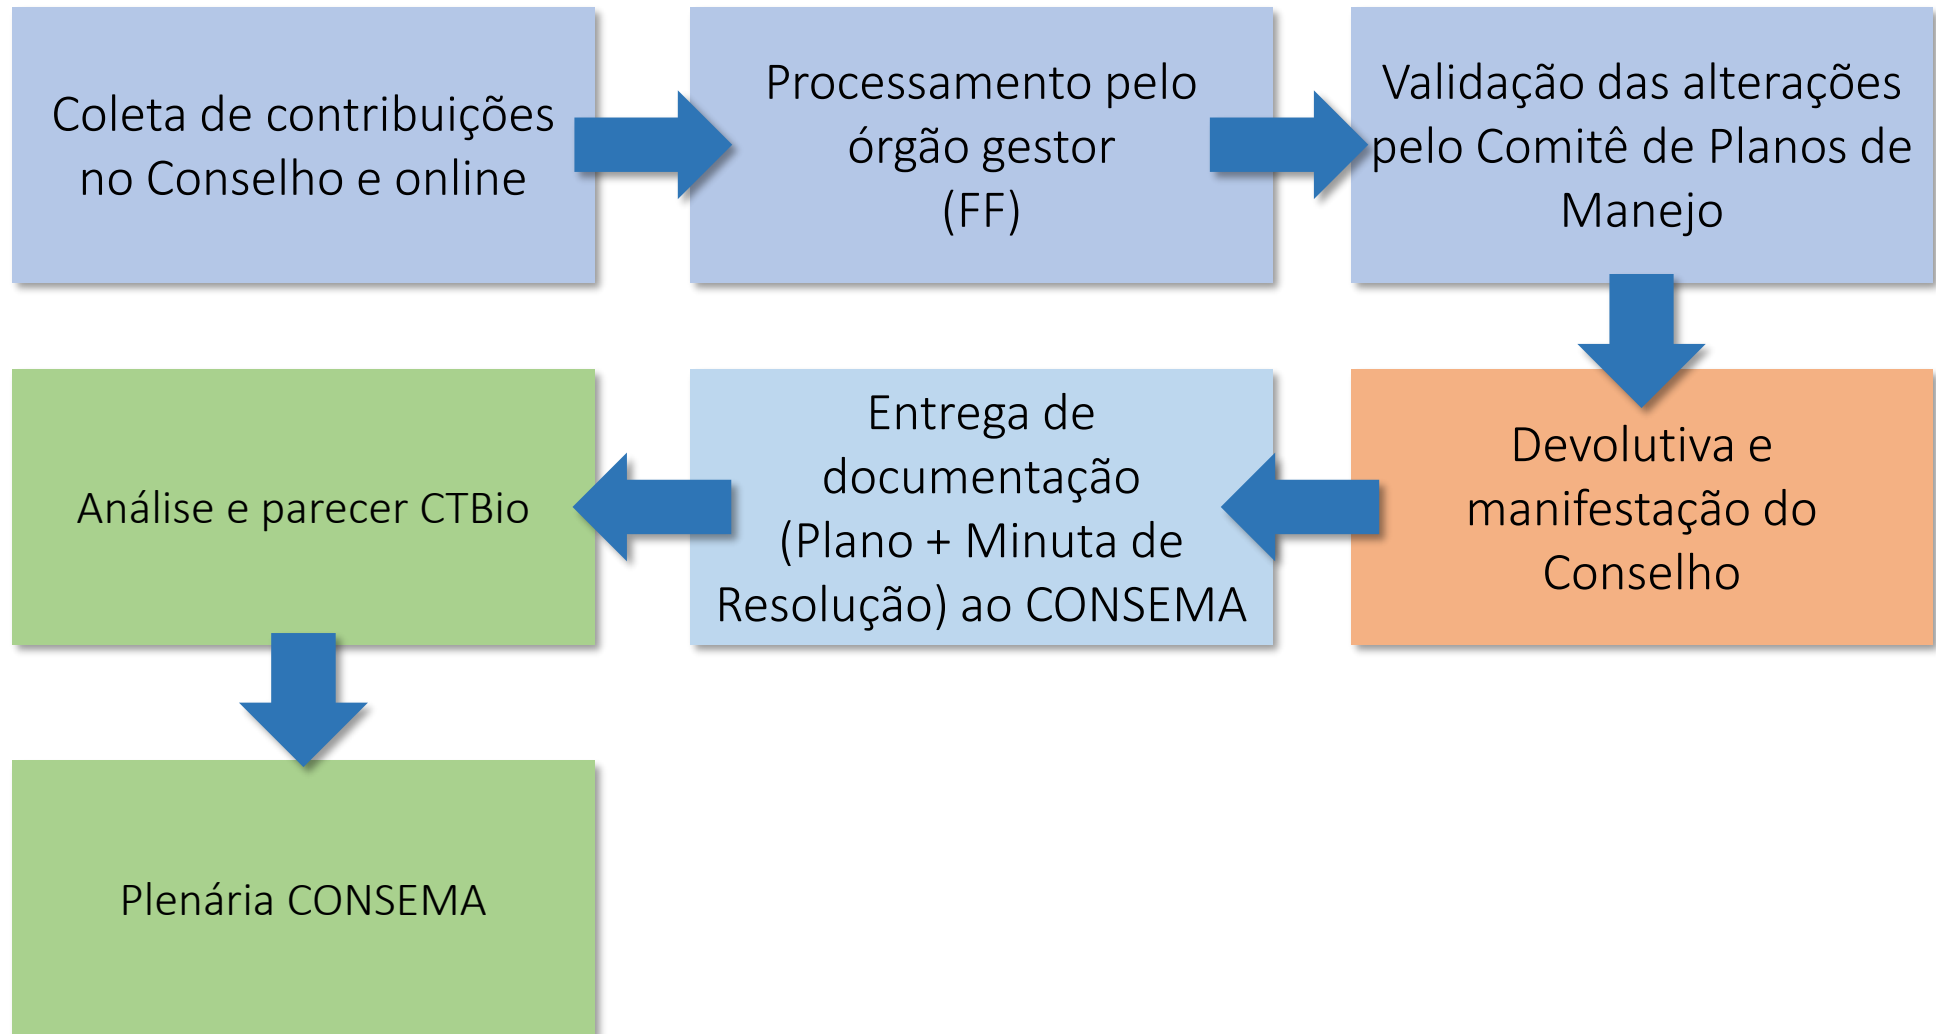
Coleta de contribuições no Conselho e online

Processamento pelo órgão gestor (FF)

Validação das alterações pelo Comitê de Planos de Manejo

Devolutiva e manifestação do Conselho

Entrega de documentação (Plano + Minuta de Resolução) ao CONSEMA

Análise e parecer CTBio

Plenária CONSEMA